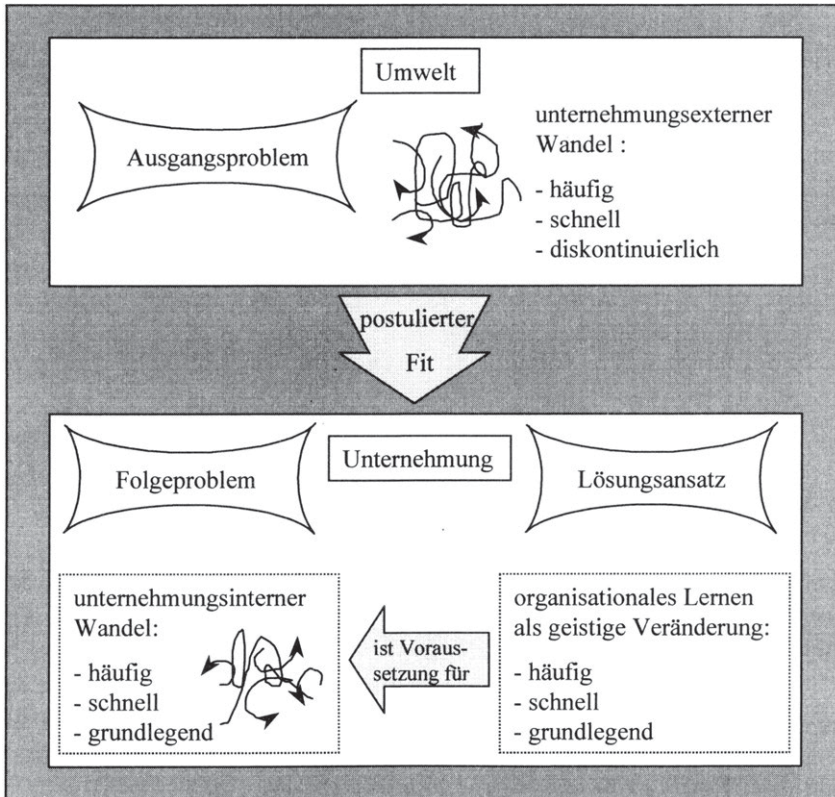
Umwelt

Ausgangsproblem

unternehmungsexterner Wandel :
- häufig
- schnell
- diskontinuierlich

postulierter Fit

Folgeproblem

Unternehmung

Lösungsansatz

unternehmungsinterner Wandel:
- häufig
- schnell
- grundlegend

ist Voraussetzung für

organisationales Lernen als geistige Veränderung:
- häufig
- schnell
- grundlegend